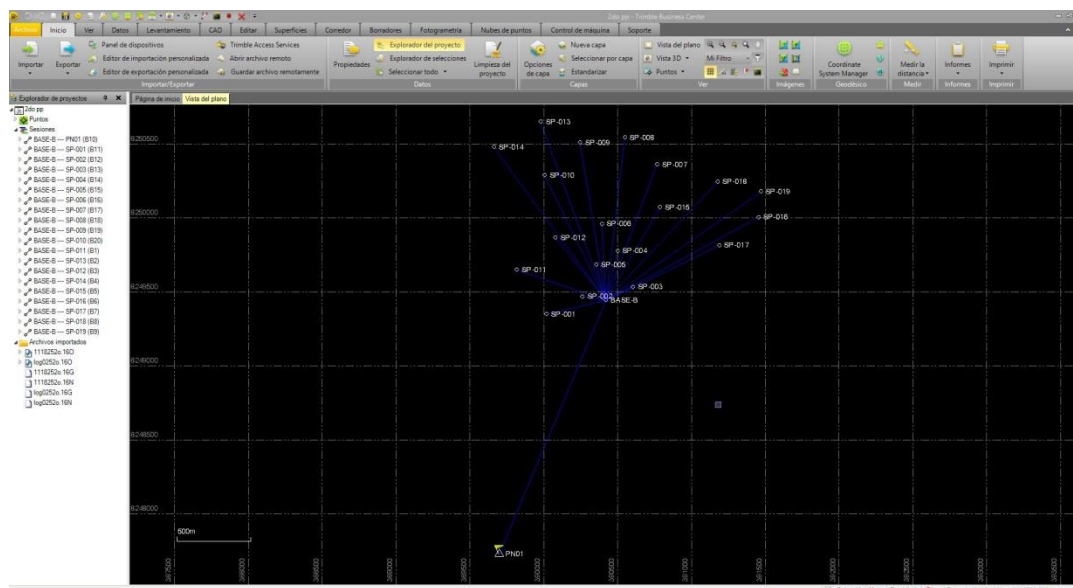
2do pp - Trimble Business Center

Archivo | Inicio | Ver | Datos | Levantamiento | CAD | Editar | Superficies | Corredor | Borradores | Fotogrametría | Nubes de puntos | Control de máquina | Soporte

Importar | Exportar | Panel de dispositivos | Editor de importación personalizada | Editor de exportación personalizada | Trimble Access Services | Abrir archivo remoto | Guardar archivo remotamente | Importar/Exportar

Propiedades | Explorador del proyecto | Explorador de selecciones | Seleccionar todo | Datos

Limpieza del proyecto | Opciones de capa | Nueva capa | Seleccionar por capa | Estandarizar | Capas

Vista del plano | Vista 3D | Puntos | Mi Filtro | Ver

Imágenes

Coordinate System Manager | Geodésico

Medir la distancia | Medir

Informes | Informes

Imprimir | Imprimir

Explorador de proyectos
2do pp
Puntos
Sesiones
BASE-B --- PN01 (B10)
BASE-B --- SP-001 (B11)
BASE-B --- SP-002 (B12)
BASE-B --- SP-003 (B13)
BASE-B --- SP-004 (B14)
BASE-B --- SP-005 (B15)
BASE-B --- SP-006 (B16)
BASE-B --- SP-007 (B17)
BASE-B --- SP-008 (B18)
BASE-B --- SP-009 (B19)
BASE-B --- SP-010 (B20)
BASE-B --- SP-011 (B1)
BASE-B --- SP-013 (B2)
BASE-B --- SP-012 (B3)
BASE-B --- SP-014 (B4)
BASE-B --- SP-015 (B5)
BASE-B --- SP-016 (B6)
BASE-B --- SP-017 (B7)
BASE-B --- SP-018 (B8)
BASE-B --- SP-019 (B9)
Archivos importados
1118252o.16O
log0252o.16O
1118252o.16G
1118252o.16N
log0252o.16G
log0252o.16N

Página de inicio | Vista del plano

8250500
8250000
8249500
8249000
8248500
8248000

SP-013
SP-006
SP-009
SP-014
SP-007
SP-010
SP-018
SP-019
SP-015
SP-016
SP-008
SP-012
SP-017
SP-004
SP-005
SP-011
SP-003
SP-002
BASE-B
SP-001
PN01

500m

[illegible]